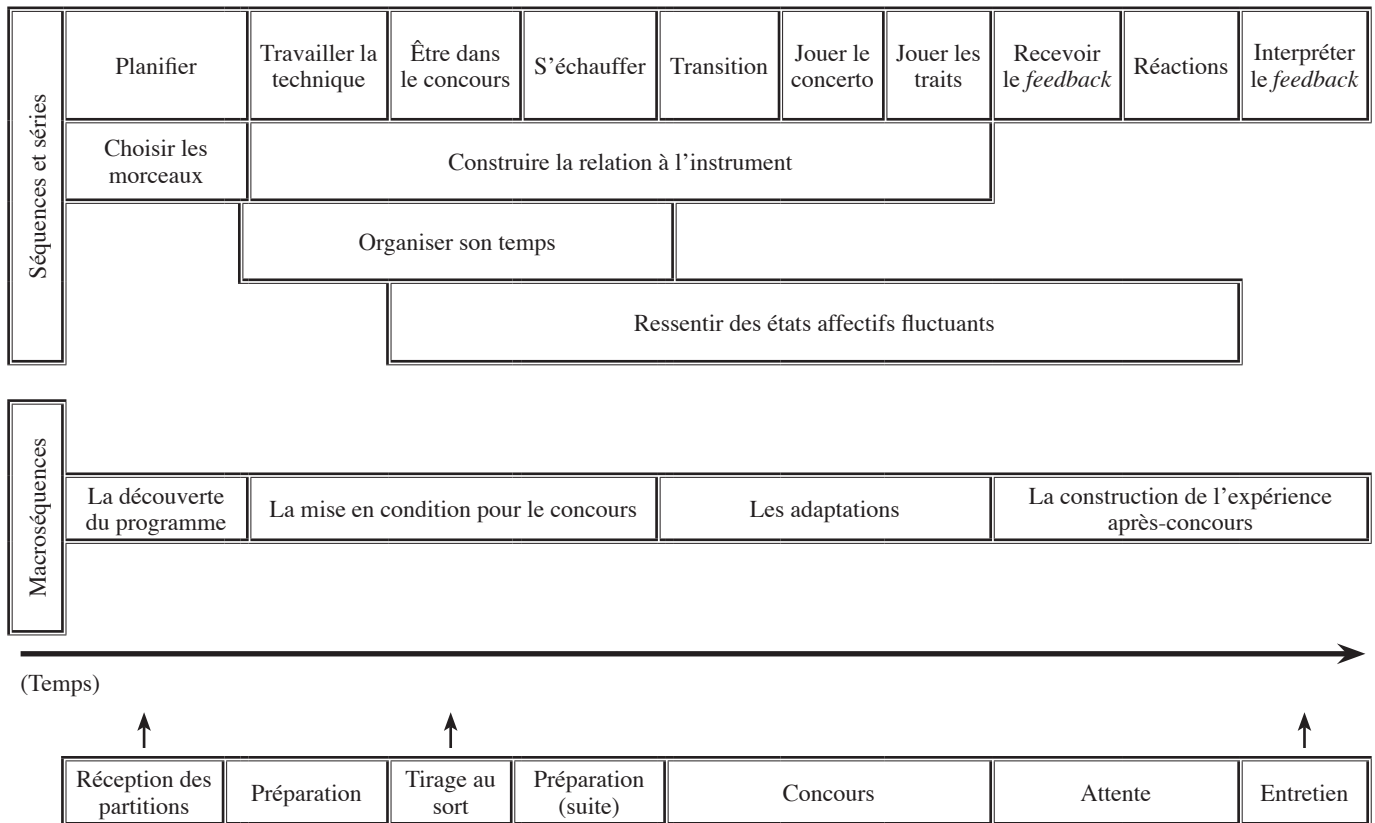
Séquences et séries

Planifier

Travailler la technique

Être dans le concours

S'échauffer

Transition

Jouer le concerto

Jouer les traits

Recevoir le *feedback*

Réactions

Interpréter le *feedback*

Choisir les morceaux

Construire la relation à l'instrument

Organiser son temps

Ressentir des états affectifs fluctuants

Macroséquences

La découverte du programme

La mise en condition pour le concours

Les adaptations

La construction de l'expérience après-concours

(Temps)

| Réception des partitions | Préparation | Tirage au sort | Préparation (suite) | Concours | Attente | Entretien |
|---|---|---|---|---|---|---|